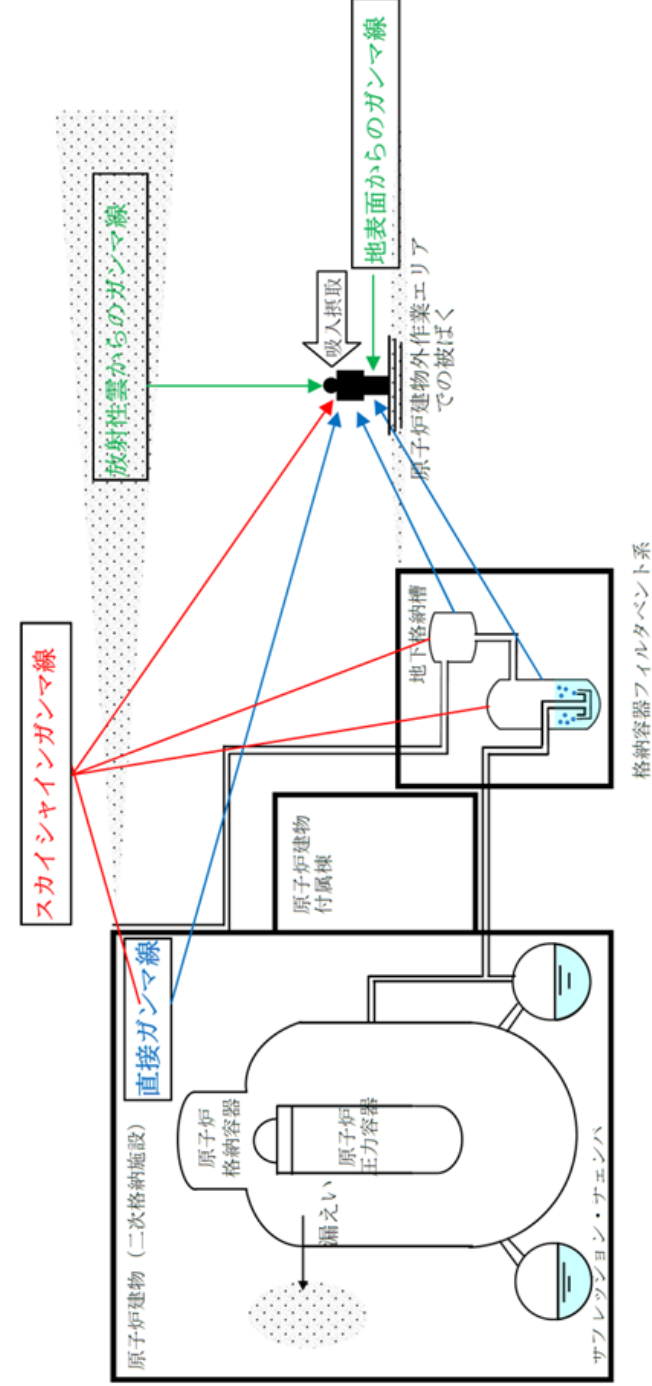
地表面からのガンマ線

放射性雲からのガンマ線

吸入摂取

原子炉建物外作業エリアでの被ばく

スカイシャインガンマ線

地下格納槽

格納容器フィルタベント系

原子炉建物付属棟

直接ガンマ線

原子炉建物（二次格納施設）

原子炉格納容器

原子炉圧力容器

漏えい

サプレッション・チェンバ